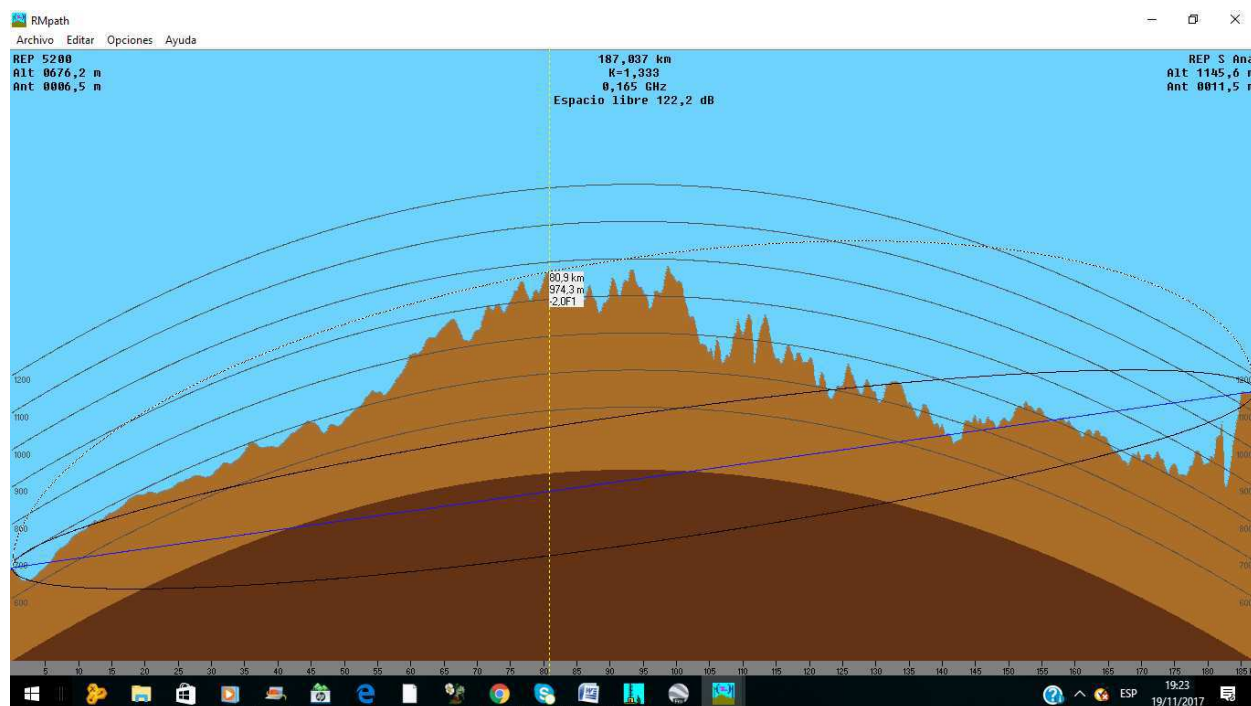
RMpath
Archivo Editar Opciones Ayuda

REP 5200
Alt 0676,2 m
Ant 0006,5 m

187,037 km
K=1,333
0,165 GHz
Espacio libre 122,2 dB

REP S Ana
Alt 1145,6 m
Ant 0011,5 m

80,9 km
974,3 m
-2,0F1

1200
1100
1000
900
800
700
600

5 10 15 20 25 30 35 40 45 50 55 60 65 70 75 80 85 90 95 100 105 110 115 120 125 130 135 140 145 150 155 160 165 170 175 180 185

ESP
19:23
19/11/2017